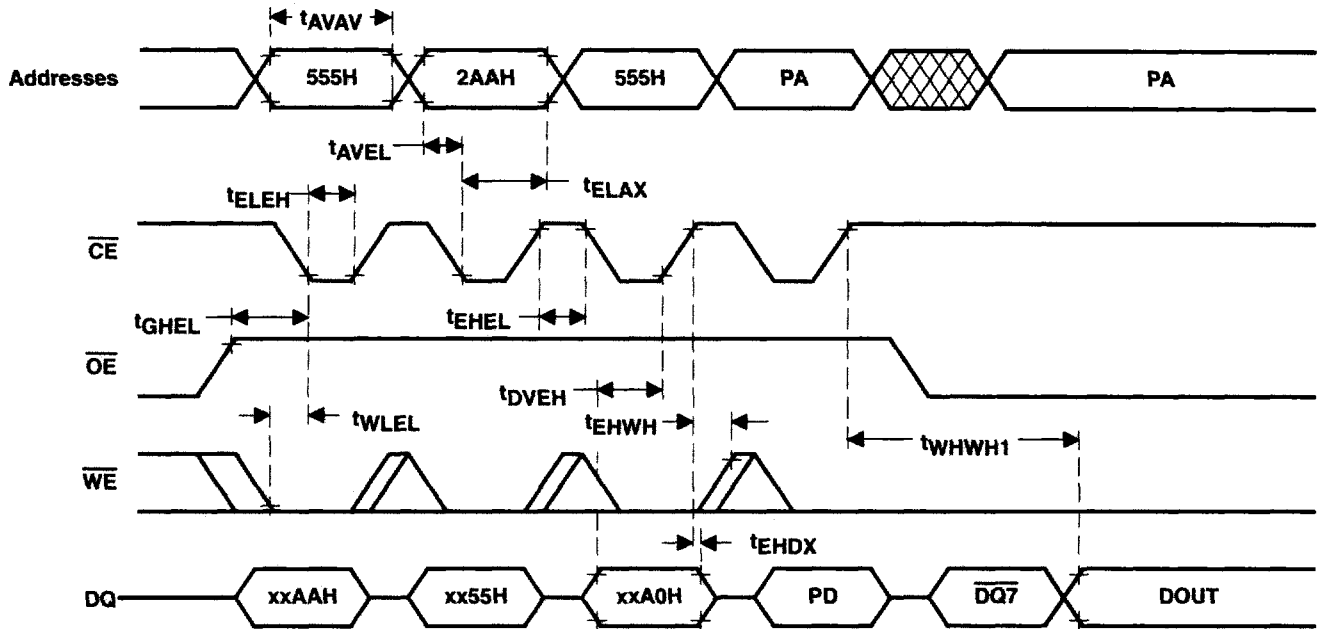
$t_{AVAV}$

Addresses

555H

2AAH

555H

PA

PA

$t_{AVEL}$

$t_{ELAX}$

$t_{ELEH}$

$\overline{CE}$

$t_{GHEL}$

$t_{EHEL}$

$\overline{OE}$

$t_{DVEH}$

$t_{WLEL}$

$t_{EHWH}$

$t_{WHWH1}$

$\overline{WE}$

$t_{EHDX}$

DQ

xxAAH

xx55H

xxA0H

PD

$\overline{DQ7}$

DOUT